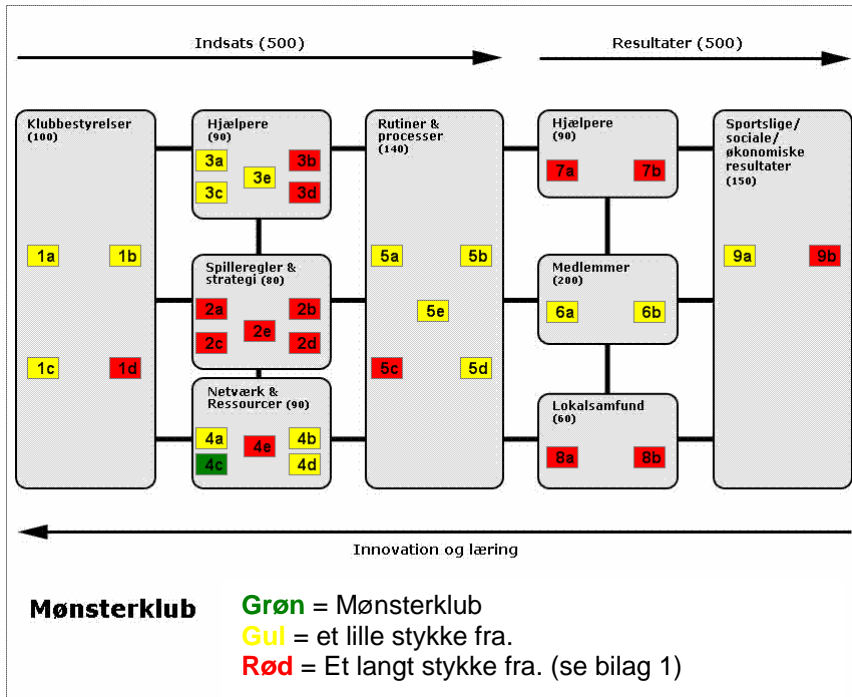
Indsats (500)

Resultater (500)

Klubbestyrelser (100)

1a 1b

1c 1d

Hjælpere (90)

3a 3e 3b

3c 3d

Spilleregler & strategi (80)

2a 2e 2b

2c 2d

Netværk & Ressourcer (90)

4a 4e 4b

4c 4d

Rutiner & processer (140)

5a 5b

5e

5c 5d

Hjælpere (90)

7a 7b

Medlemmer (200)

6a 6b

Lokalsamfund (60)

8a 8b

Sportslige/ sociale/ økonomiske resultater (150)

9a 9b

Innovation og læring

Mønsterklub

Grøn = Mønsterklub
Gul = et lille stykke fra.
Rød = Et langt stykke fra. (se bilag 1)